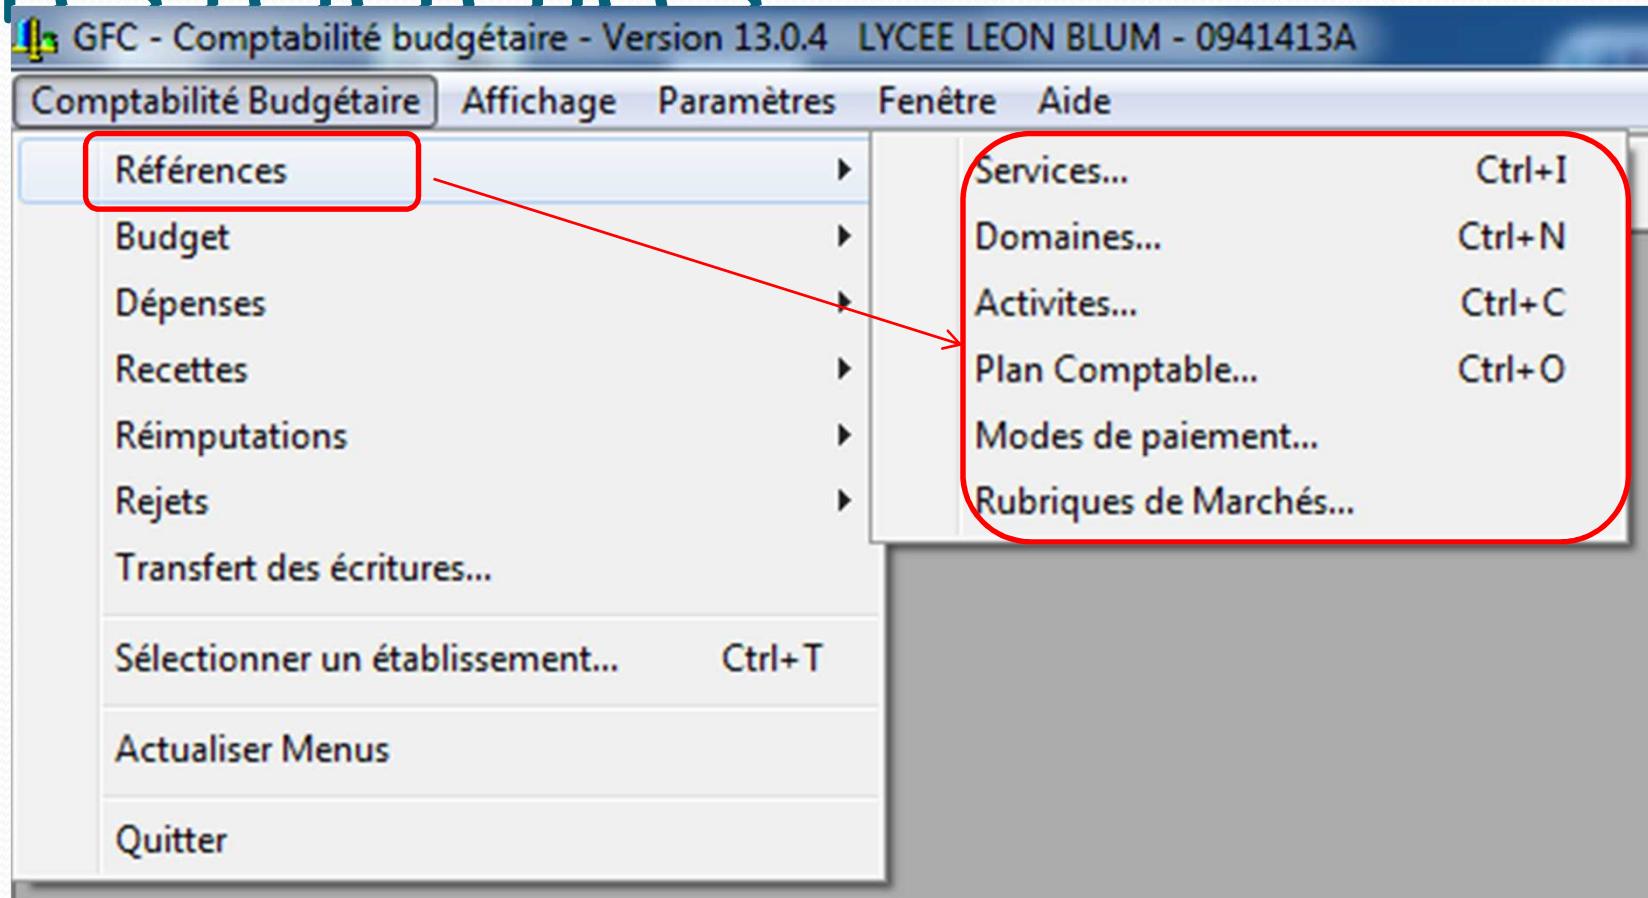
GFC - Comptabilité budgétaire - Version 13.0.4 LYCEE LEON BLUM - 0941413A

Comptabilité Budgétaire Affichage Paramètres Fenêtre Aide

Références
Budget
Dépenses
Recettes
Réimputations
Rejets
Transfert des écritures...
Sélectionner un établissement... Ctrl+T
Actualiser Menus
Quitter

Services... Ctrl+I
Domaines... Ctrl+N
Activites... Ctrl+C
Plan Comptable... Ctrl+O
Modes de paiement...
Rubriques de Marchés...